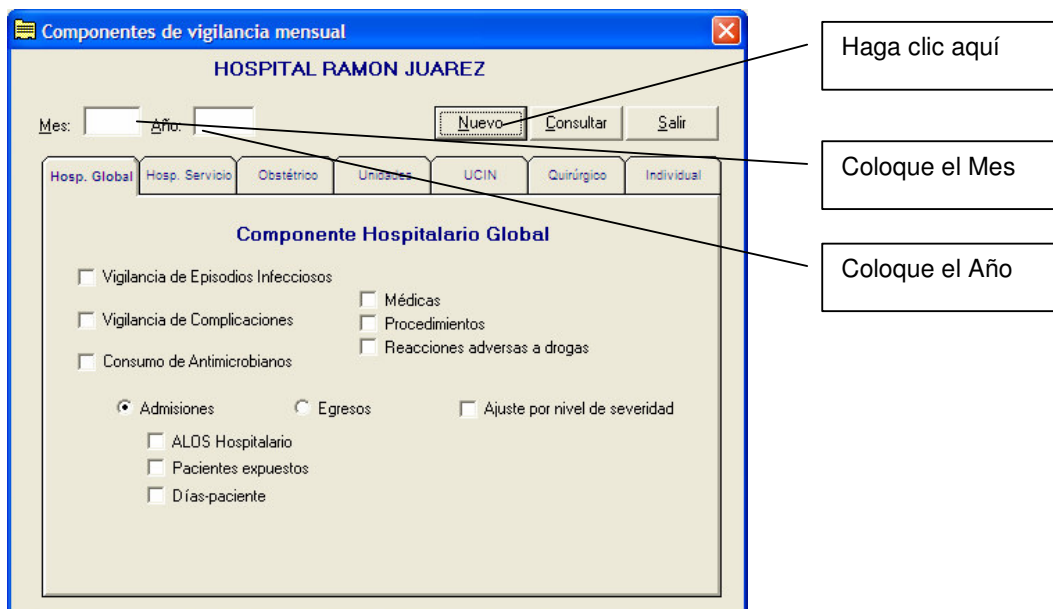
Componentes de vigilancia mensual

HOSPITAL RAMON JUAREZ

Mes: Año:

Nuevo Consultar Salir

Hosp. Global Hosp. Servicio Obstétrico Unidades UCIN Quirúrgico Individual

Componente Hospitalario Global

Vigilancia de Episodios Infecciosos

Vigilancia de Complicaciones

Médicas

Procedimientos

Reacciones adversas a drogas

Consumo de Antimicrobianos

Admisiones Egresos Ajuste por nivel de severidad

ALOS Hospitalario

Pacientes expuestos

Días-paciente

Haga clic aquí

Coloque el Mes

Coloque el Año